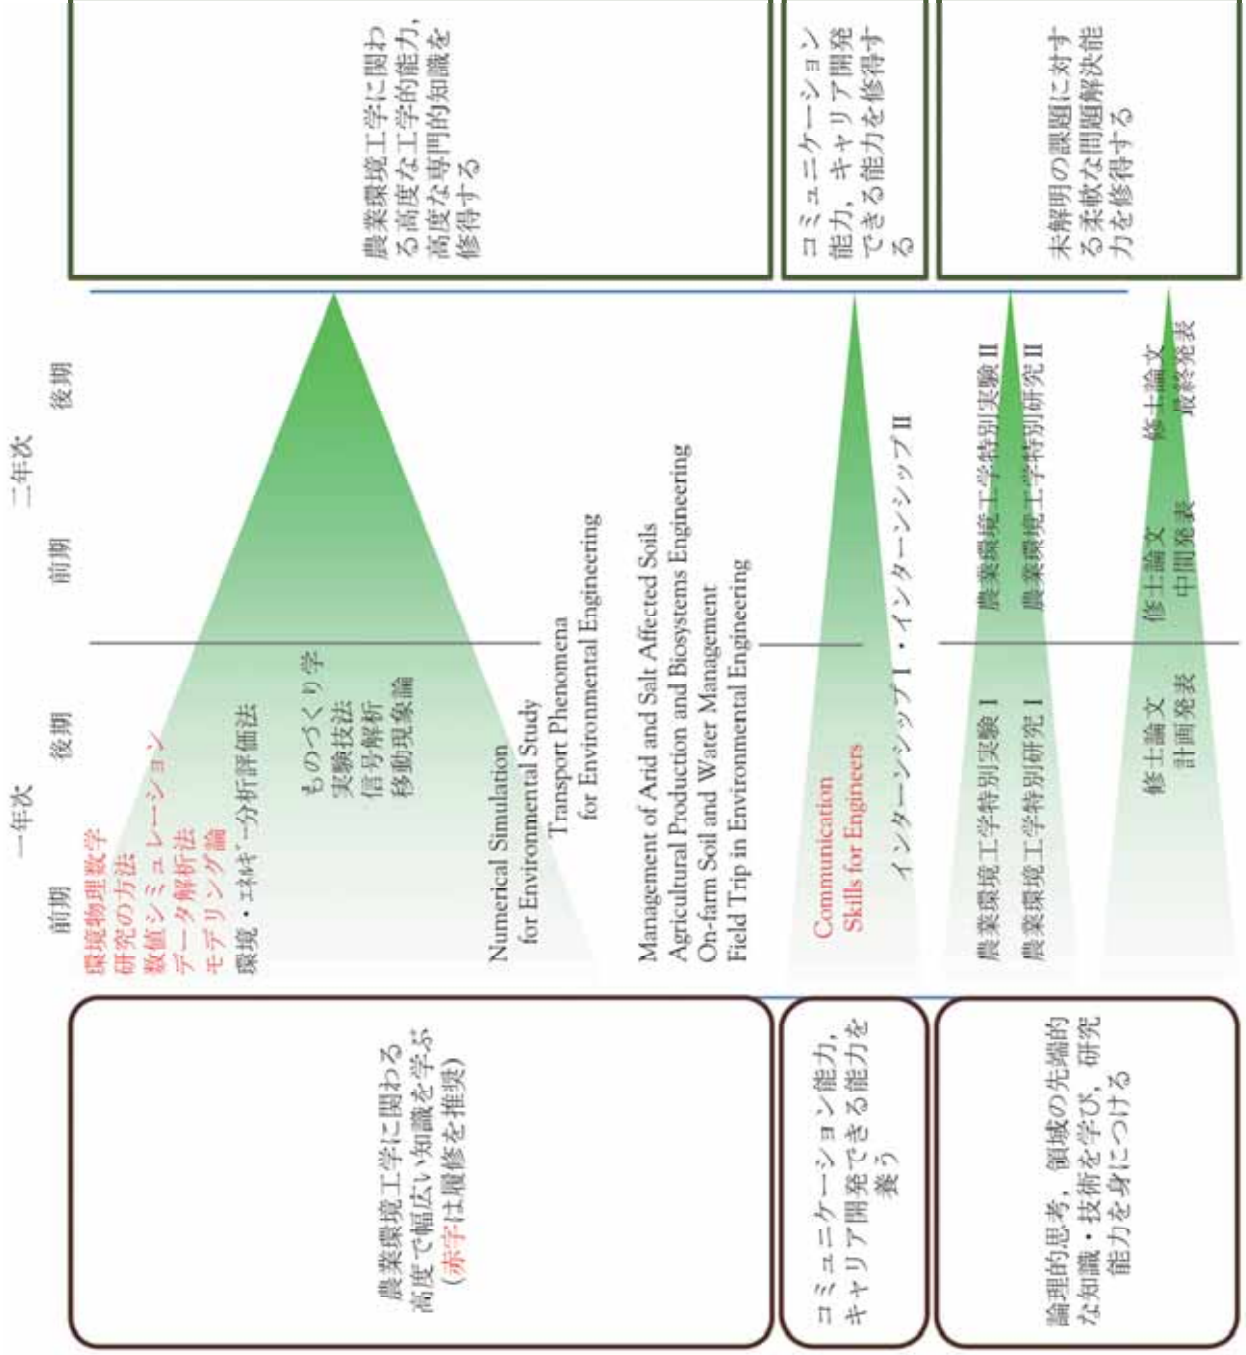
一年次

前期

後期

二年次

前期

後期

環境物理数学
研究の方法
数値シミュレーション
データ解析法
モデリング論
環境・エネルギー分析評価法

ものづくり学
実験技法
信号解析
移動現象論

Numerical Simulation for Environmental Study
Transport Phenomena for Environmental Engineering

Management of Arid and Salt Affected Soils
Agricultural Production and Biosystems Engineering
On-farm Soil and Water Management
Field Trip in Environmental Engineering

Communication Skills for Engineers

インターンシップⅠ・インターンシップⅡ

農業環境工学特別実験Ⅰ
農業環境工学特別研究Ⅰ

農業環境工学特別実験Ⅱ
農業環境工学特別研究Ⅱ

修士論文
計画発表

修士論文
中間発表

修士論文
最終発表

農業環境工学に関わる高度な工学的能力，高度な専門的知識を修得する

コミュニケーション能力，キャリア開発できる能力を修得する

未解明の課題に対する柔軟な問題解決能力を修得する

農業環境工学に関わる高度で幅広い知識を学ぶ
（赤字は履修を推奨）

コミュニケーション能力，キャリア開発できる能力を養う

論理的思考，領域の先端的な知識・技術を学び，研究能力を身につける